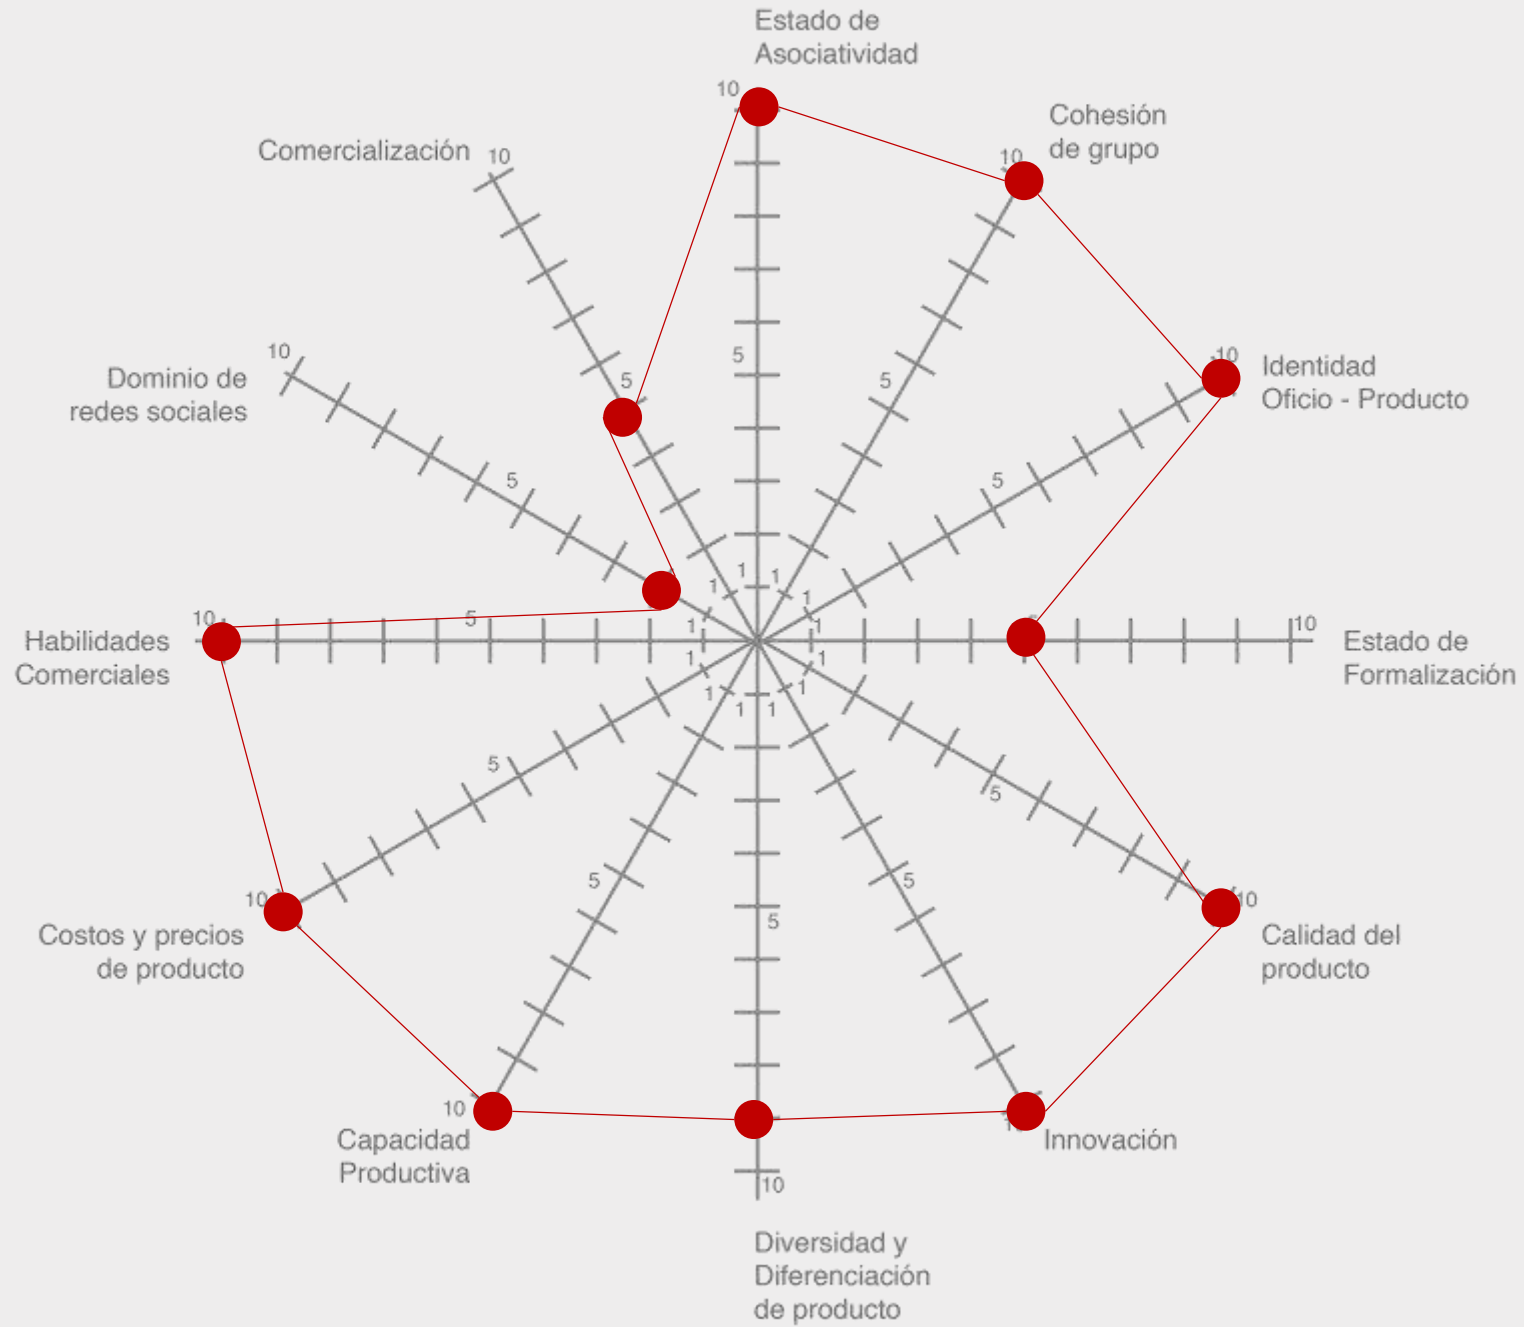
Estado de Asociatividad

10

Cohesión de grupo

10

Comercialización

10

Identidad Oficio - Producto

10

Dominio de redes sociales

10

5

5

5

5

5

Habilidades Comerciales

10

5

1

1

1

1

1

1

1

1

1

1

1

1

Estado de Formalización

10

5

5

Costos y precios de producto

10

5

5

5

5

Calidad del producto

10

Capacidad Productiva

10

Innovación

10

Diversidad y Diferenciación de producto